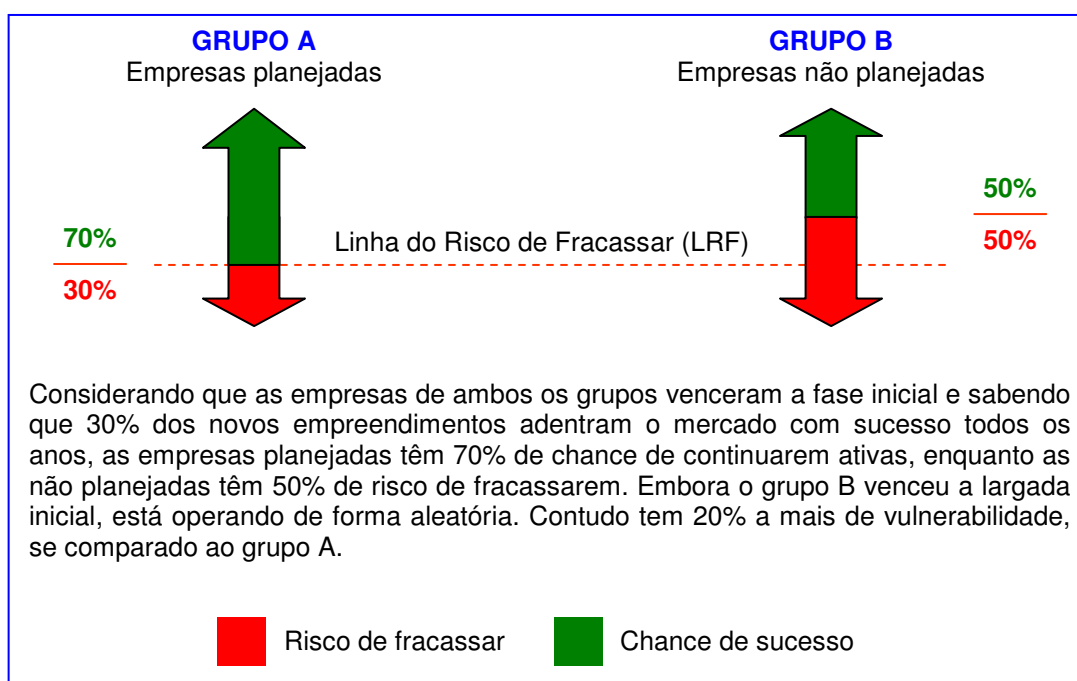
GRUPO A
Empresas planejadas

GRUPO B
Empresas não planejadas

70%
30%

Linha do Risco de Fracassar (LRF)

50%
50%

Considerando que as empresas de ambos os grupos venceram a fase inicial e sabendo que 30% dos novos empreendimentos adentram o mercado com sucesso todos os anos, as empresas planejadas têm 70% de chance de continuarem ativas, enquanto as não planejadas têm 50% de risco de fracassarem. Embora o grupo B venceu a largada inicial, está operando de forma aleatória. Contudo tem 20% a mais de vulnerabilidade, se comparado ao grupo A.

Risco de fracassar
Chance de sucesso